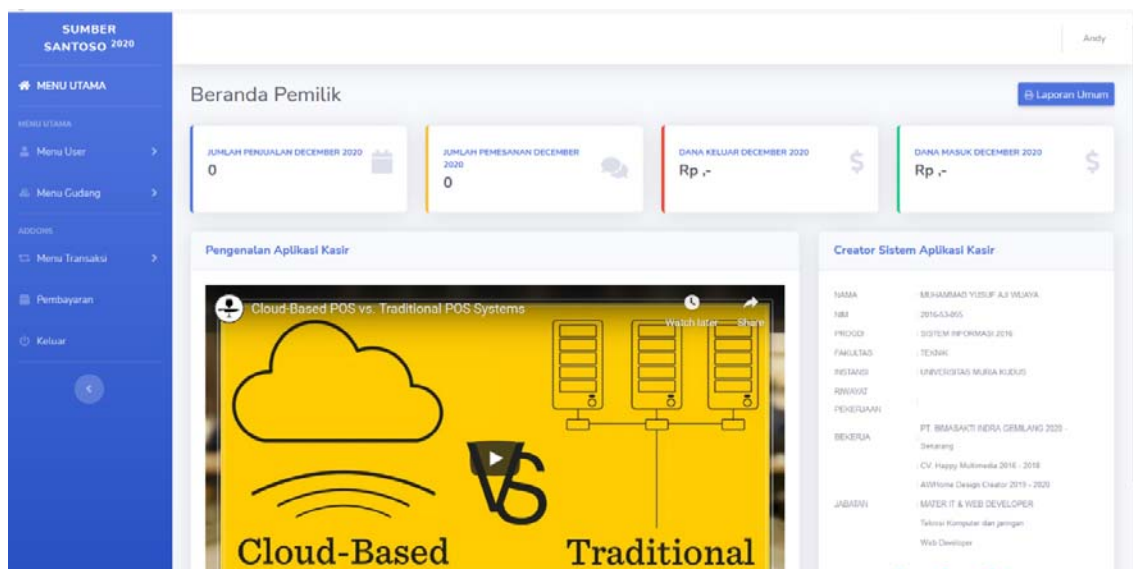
SUMBER SANTOSO 2020

MENU UTAMA

MENU UTAMA

Menu User

Menu Gudang

ADDONS

Menu Transaksi

Pembayaran

Keluar

Andy

Beranda Pemilik

Laporan Umum

JUMLAH PENJUALAN DECEMBER 2020
0

JUMLAH PEMESANAN DECEMBER 2020
0

DANA KELUAR DECEMBER 2020
Rp ,-

DANA MASUK DECEMBER 2020
Rp ,-

Pengenalan Aplikasi Kasir

Cloud-Based POS vs. Traditional POS Systems

Watch later

Share

VS

Cloud-Based

Traditional

Creator Sistem Aplikasi Kasir

| NAMA | MUHAMMAD YUSUF AJI WIJAYA |
|---|---|
| NIM | 2016-53-055 |
| PRODI | SISTEM INFORMASI 2016 |
| FAKULTAS | TEKNIK |
| INSTANSI | UNIVERSITAS MURIA KUDUS |
| RIWAYAT PEKERJAAN | |
| BEKERJA | PT. BIMABAKTI INDRA GEMILANG 2020 - Sekarang |
| | CV. Happy Multimedia 2016 - 2018 |
| | AWHome Design Creator 2019 - 2020 |
| JABATAN | MATER IT & WEB DEVELOPER |
| | Teknisi Komputer dan jaringan |
| | Web Developer |